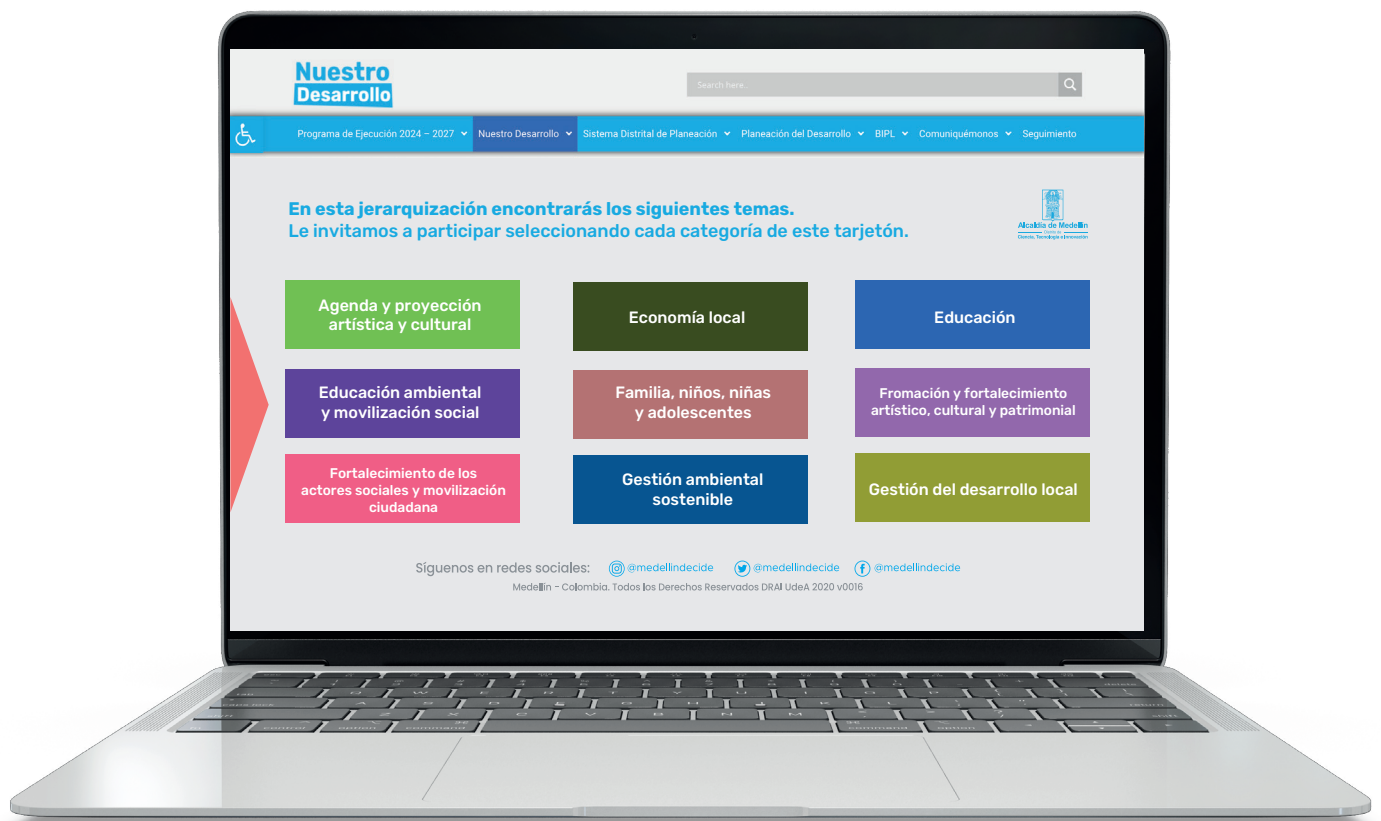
Nuestro Desarrollo

Search here...

Programa de Ejecución 2024 – 2027 Nuestro Desarrollo Sistema Distrital de Planeación Planeación del Desarrollo BIPL Comuniquémonos Seguimiento

En esta jerarquización encontrarás los siguientes temas.
Le invitamos a participar seleccionando cada categoría de este tarjetón.

Alcaldía de Medellín
Ciencia, Tecnología e Innovación

Agenda y proyección artística y cultural

Economía local

Educación

Educación ambiental y movilización social

Familia, niños, niñas y adolescentes

Fromación y fortalecimiento artístico, cultural y patrimonial

Fortalecimiento de los actores sociales y movilización ciudadana

Gestión ambiental sostenible

Gestión del desarrollo local

Síguenos en redes sociales: @medellindecide @medellindecide @medellindecide

Medellín - Colombia. Todos los Derechos Reservados DRAI UdeA 2020 v0016